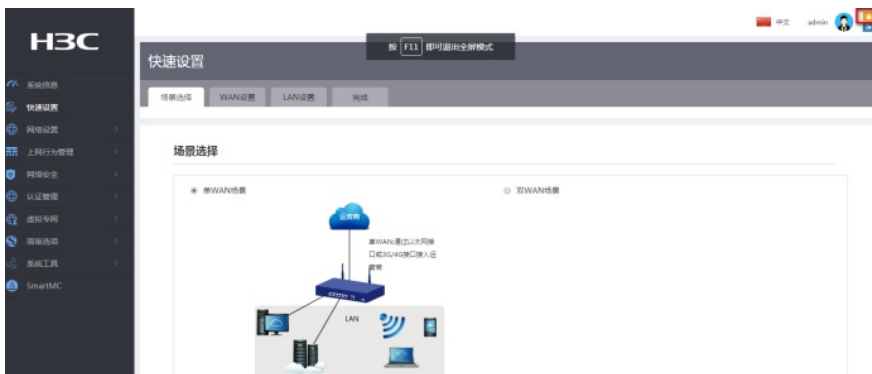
H3C

系统信息
快速设置
网络设置
上网行为管理
网络安全
认证管理
虚拟专网
高级选项
系统工具
SmartMC

中文 admin

按 F11 即可退出全屏模式

快速设置

场景选择 WAN设置 LAN设置 完成

场景选择

单WAN场景

双WAN场景

运营商

单WAN:通过以太网接口或3G/4G接口接入运营商

LAN